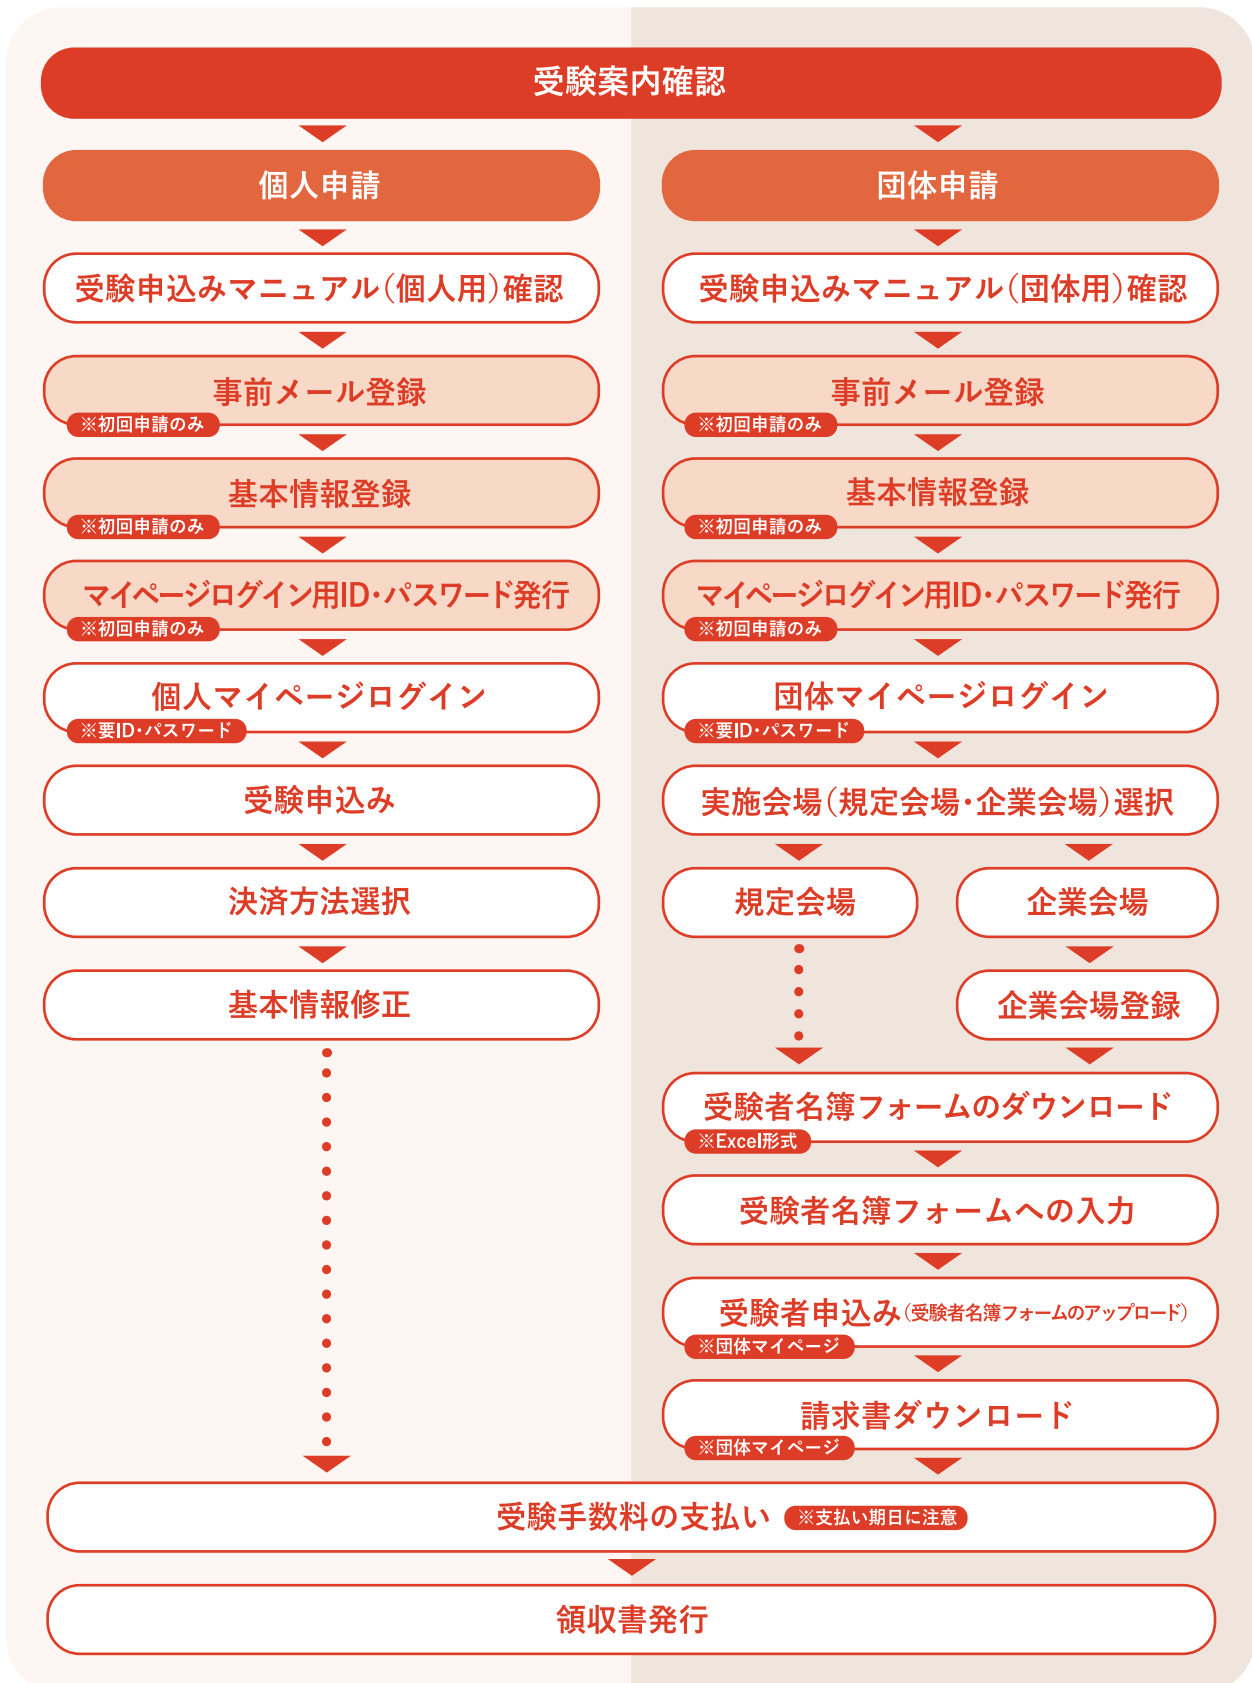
受験案内確認

個人申請

受験申込みマニュアル(個人用)確認

事前メール登録
※初回申請のみ

基本情報登録
※初回申請のみ

マイページログイン用ID・パスワード発行
※初回申請のみ

個人マイページログイン
※要ID・パスワード

受験申込み

決済方法選択

基本情報修正

団体申請

受験申込みマニュアル(団体用)確認

事前メール登録
※初回申請のみ

基本情報登録
※初回申請のみ

マイページログイン用ID・パスワード発行
※初回申請のみ

団体マイページログイン
※要ID・パスワード

実施会場(規定会場・企業会場)選択

規定会場

企業会場

企業会場登録

受験者名簿フォームのダウンロード
※Excel形式

受験者名簿フォームへの入力

受験者申込み(受験者名簿フォームのアップロード)
※団体マイページ

請求書ダウンロード
※団体マイページ

受験手数料の支払い ※支払い期日に注意

領収書発行